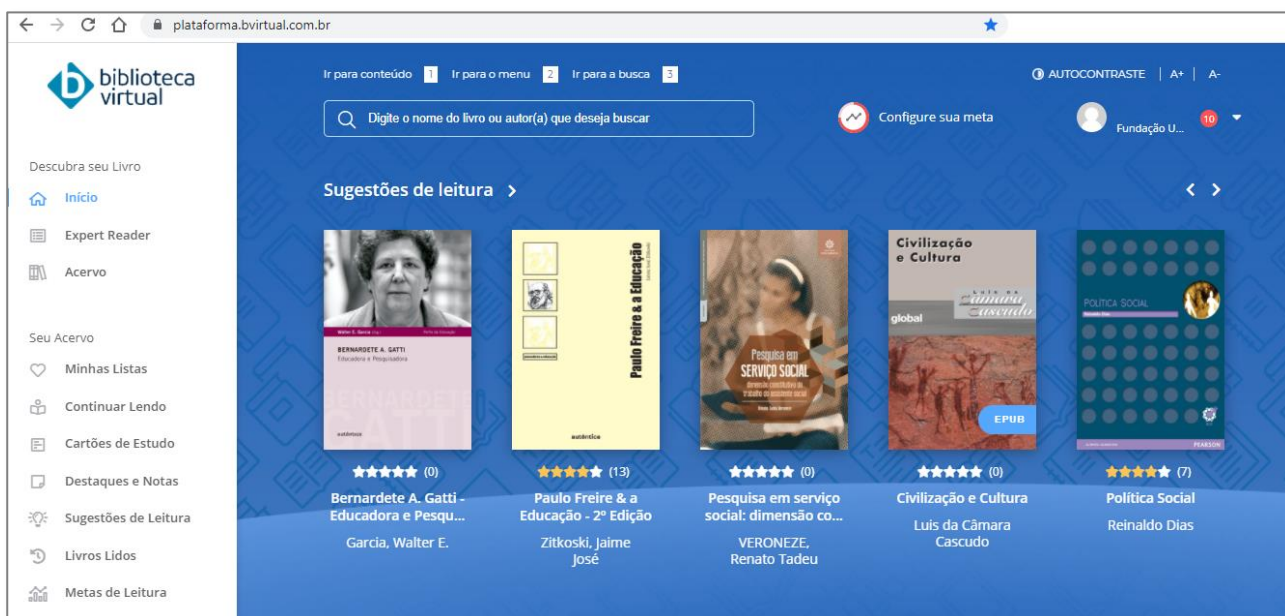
plataforma.bvirtual.com.br

biblioteca virtual

Ir para conteúdo 1 Ir para o menu 2 Ir para a busca 3

AUTOCONTRASTE | A+ | A-

Digite o nome do livro ou autor(a) que deseja buscar

Configure sua meta

Fundação U... 10

Descubra seu Livro

Início

Expert Reader

Acervo

Seu Acervo

Minhas Listas

Continuar Lendo

Cartões de Estudo

Destaques e Notas

Sugestões de Leitura

Livros Lidos

Metas de Leitura

Sugestões de leitura >

BERNARDETE A. GATTI
Educadora e Pesquisadora
autêntica

Paulo Freire & a Educação
autêntica

Pesquisa em SERVIÇO SOCIAL

Civilização e Cultura
global
EPUB

POLÍTICA SOCIAL
PEARSON

(0)
Bernardete A. Gatti - Educadora e Pesqu...
Garcia, Walter E.

(13)
Paulo Freire & a Educação - 2º Edição
Zitkoski, Jaime José

(0)
Pesquisa em serviço social: dimensão co...
VERONEZE, Renato Tadeu

(0)
Civilização e Cultura
Luís da Câmara Cascudo

(7)
Política Social
Reinaldo Dias